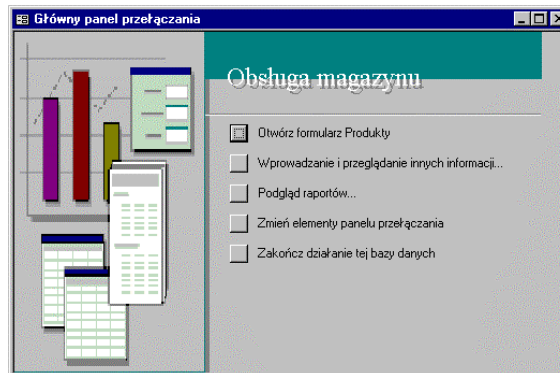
Główny panel przełączania

Obsługa magazynu

Otwórz formularz Produkty

Wprowadzanie i przeglądanie innych informacji...

Podgląd raportów...

Zmień elementy panelu przełączania

Zakończ działanie tej bazy danych